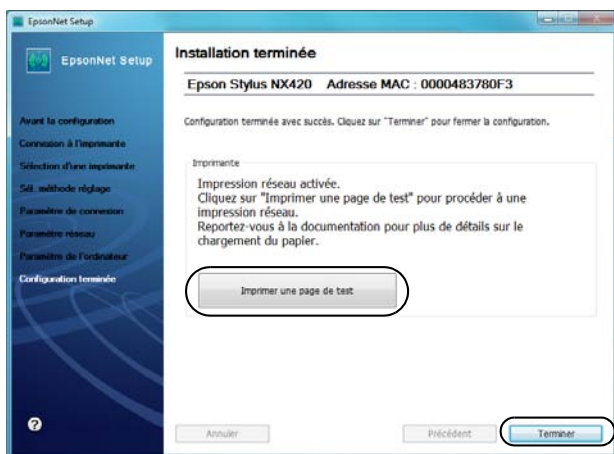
EpsonNet Setup

EpsonNet Setup

Avant la configuration
Connexion à l'imprimante
Sélection d'une imprimante
Sél. méthode réglage
Paramètre de connexion
Paramètre réseau
Paramètre de l'ordinateur
Configuration terminée

Installation terminée

Epson Stylus NX420 Adresse MAC : 0000483780F3

Configuration terminée avec succès. Cliquez sur "Terminer" pour fermer la configuration.

Imprimante

Impression réseau activée.
Cliquez sur "Imprimer une page de test" pour procéder à une impression réseau.
Reportez-vous à la documentation pour plus de détails sur le chargement du papier.

Imprimer une page de test

?

Annuler

Précédent

Terminer